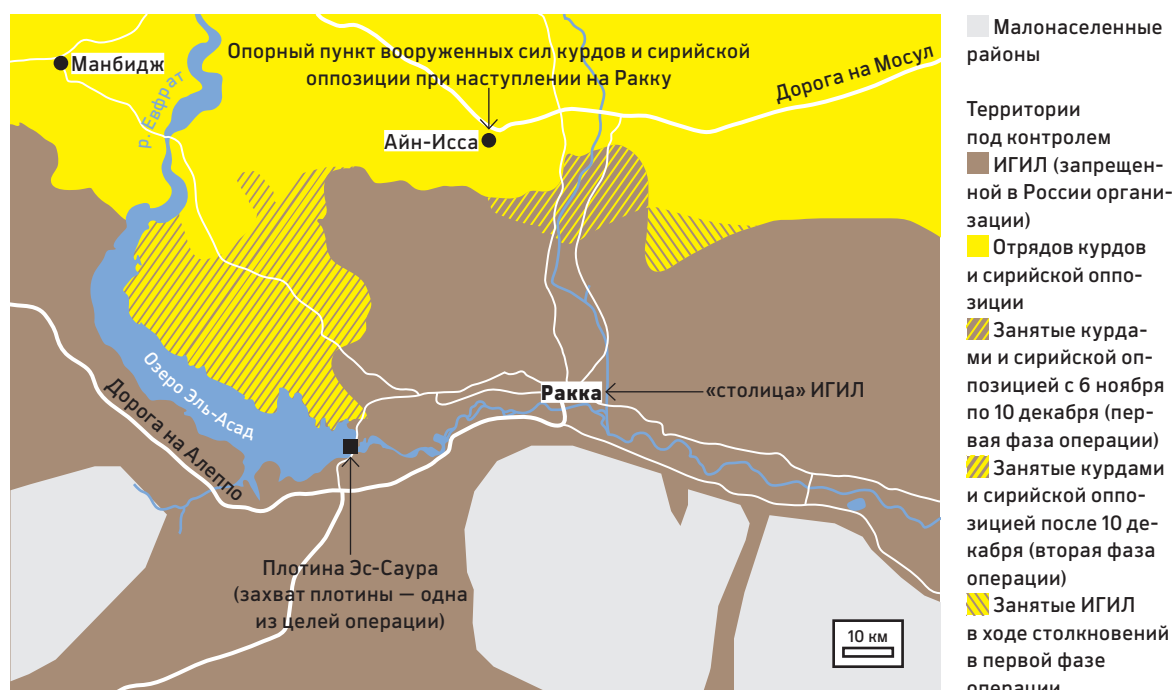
Манбидж

Опорный пункт вооруженных сил курдов и сирийской оппозиции при наступлении на Ракку

Дорога на Мосул

р. Евфрат

Айн-Исса

Озеро Эль-Асад

Дорога на Алеппо

Ракка

«столица» ИГИЛ

Плотина Эс-Саура (захват плотины — одна из целей операции)

10 км

Малонаселенные районы

Территории под контролем

ИГИЛ (запрещенной в России организации)

Отрядов курдов и сирийской оппозиции

Занятые курдами и сирийской оппозицией с 6 ноября по 10 декабря (первая фаза операции)

Занятые курдами и сирийской оппозицией после 10 декабря (вторая фаза операции)

Занятые ИГИЛ в ходе столкновений в первой фазе операции